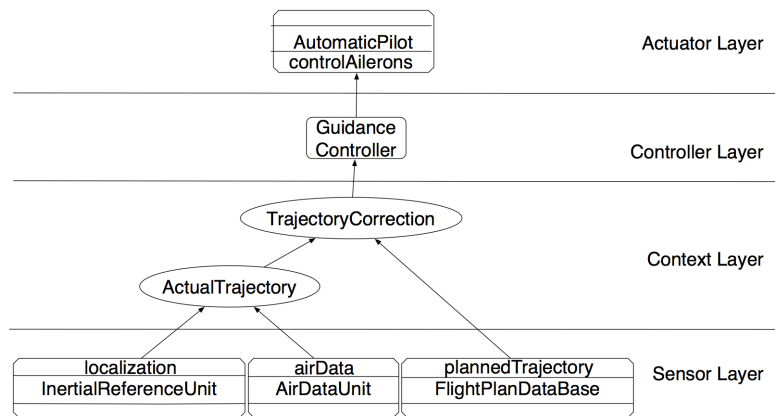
AutomaticPilot
controlAilerons

Actuator Layer

Guidance
Controller

Controller Layer

TrajectoryCorrection

ActualTrajectory

Context Layer

localization
InertialReferenceUnit

airData
AirDataUnit

plannedTrajectory
FlightPlanDataBase

Sensor Layer